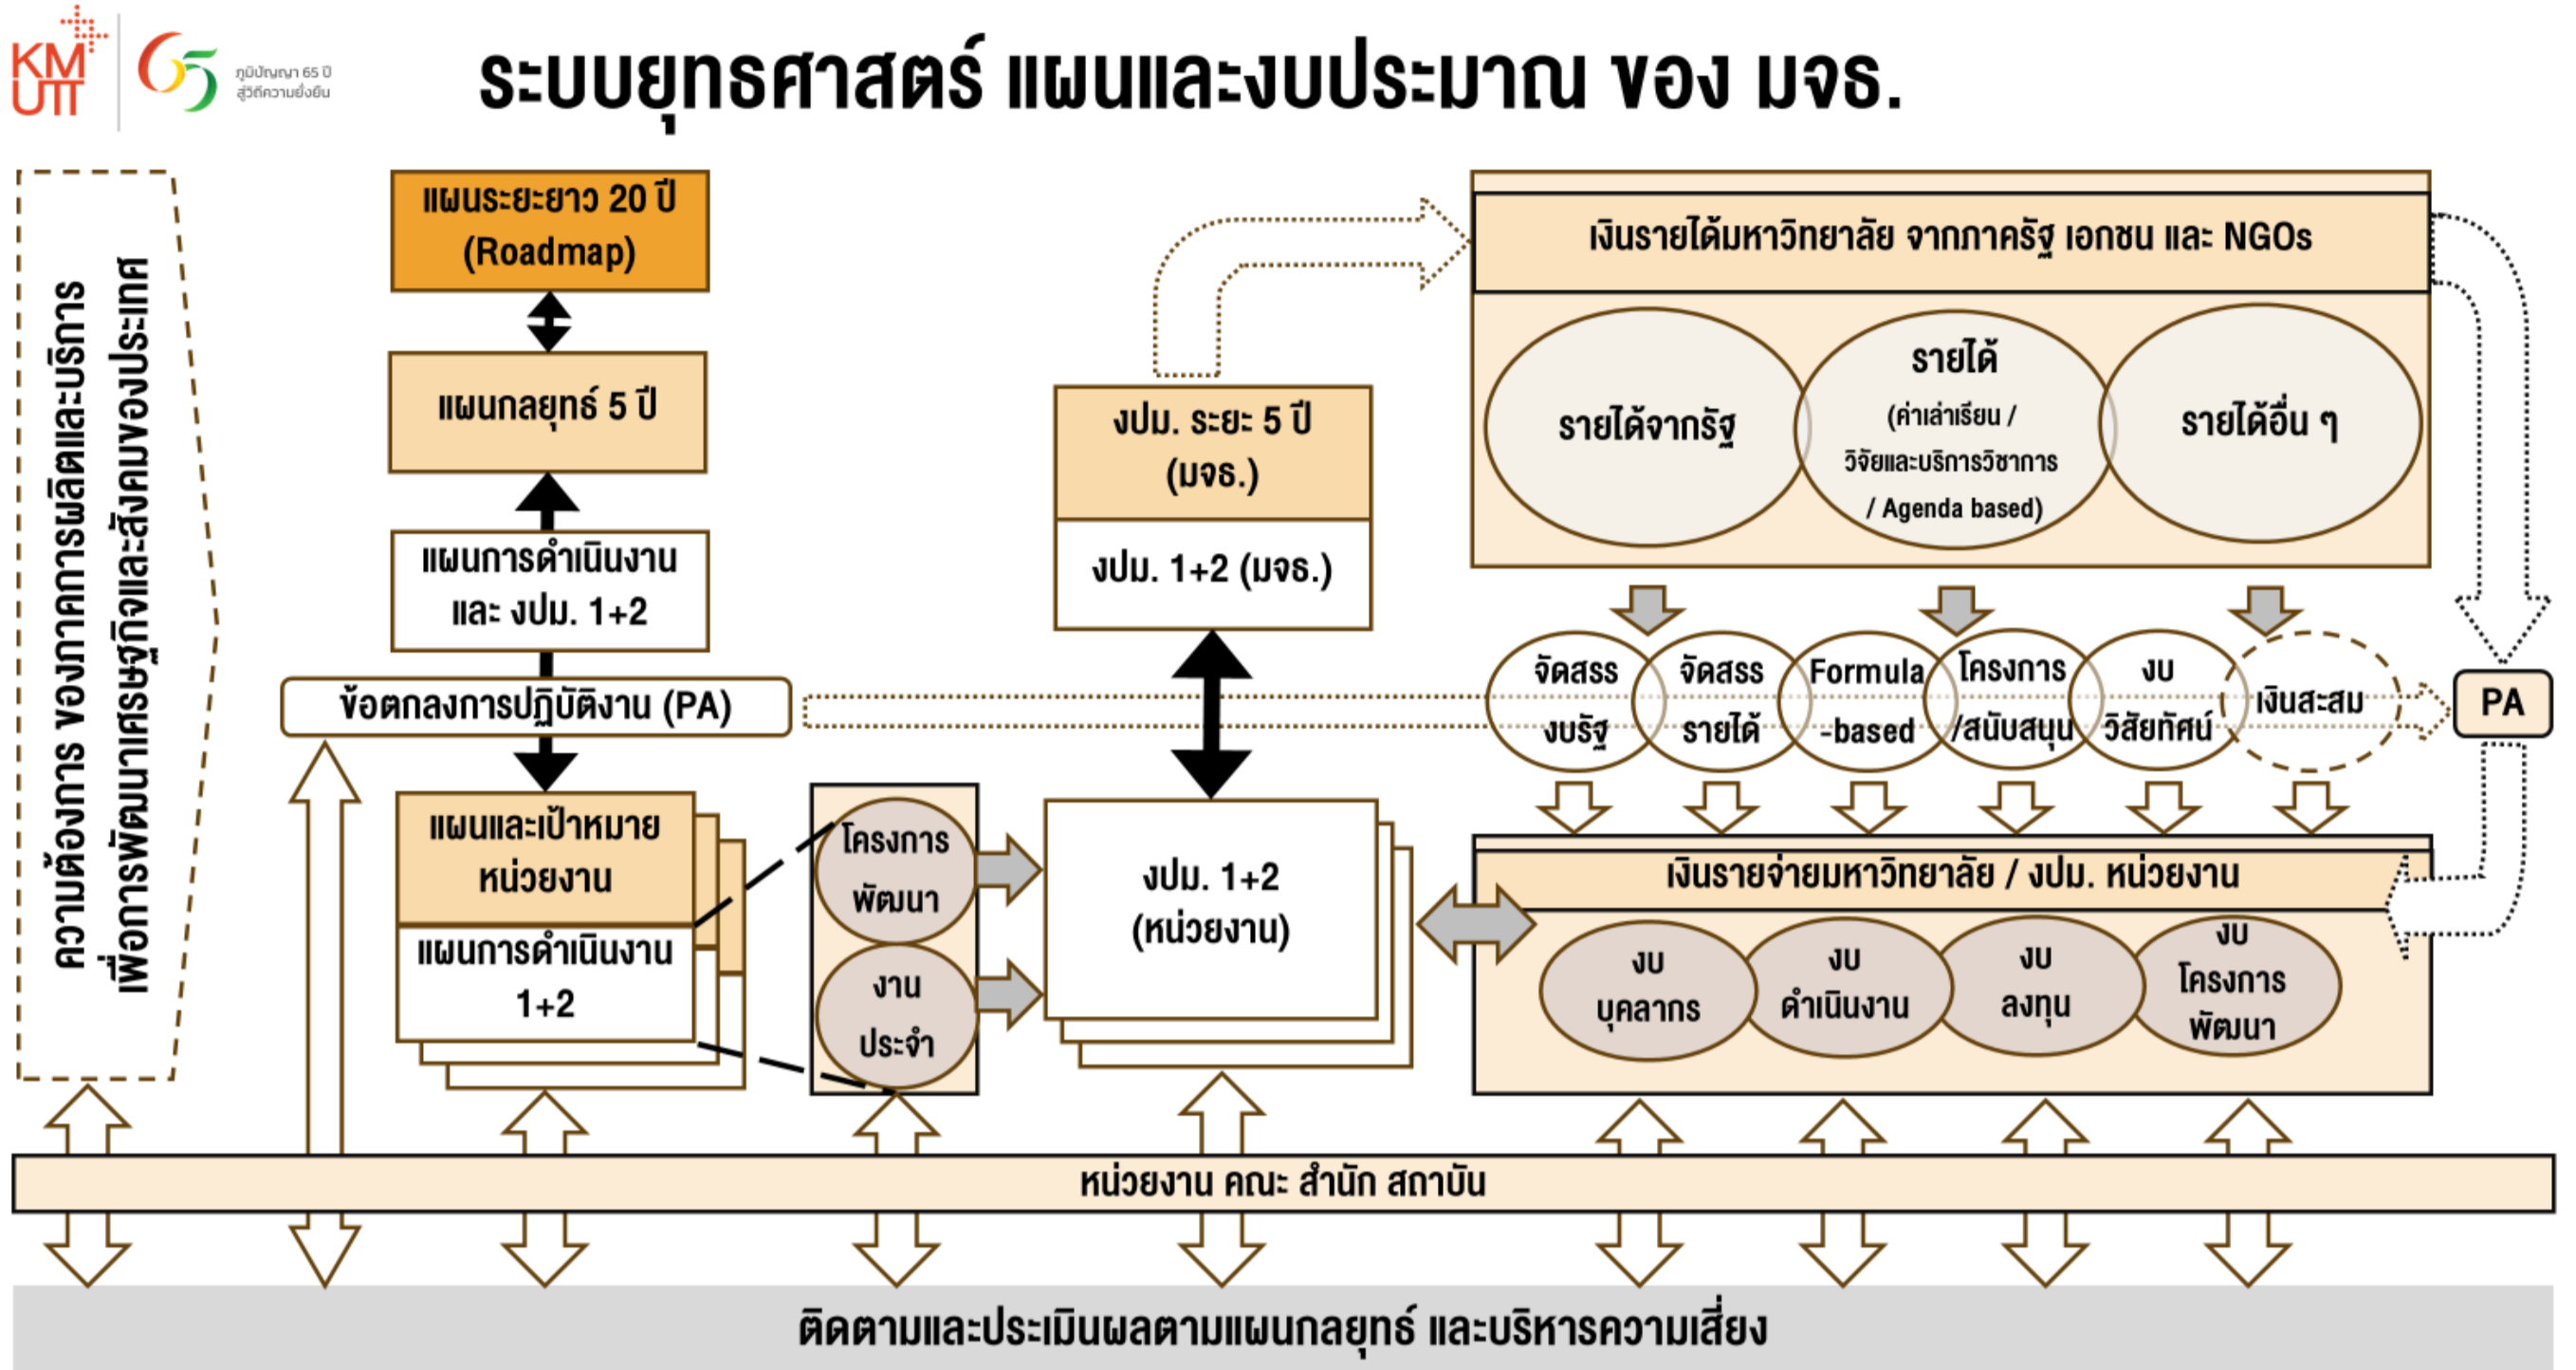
KMUTT 65 ภูมิปัญญา 65 ปี สู่วิถีความยั่งยืน

ระบบยุทธศาสตร์ แผนและงบประมาณ ของ มจธ.

ความต้องการ ของภาคการผลิตและบริการ เพื่อการพัฒนาเศรษฐกิจและสังคมของประเทศ

แผนระยะยาว 20 ปี (Roadmap)

แผนกลยุทธ์ 5 ปี

แผนการดำเนินงาน และ งปม. 1+2

ข้อตกลงการปฏิบัติงาน (PA)

แผนและเป้าหมาย หน่วยงาน

แผนการดำเนินงาน 1+2

โครงการ พัฒนา

งาน ประจำ

งปม. ระยะ 5 ปี (มจธ.)

งปม. 1+2 (มจธ.)

งปม. 1+2 (หน่วยงาน)

เงินรายได้มหาวิทยาลัย จากภาครัฐ เอกชน และ NGOs

รายได้จากรัฐ

รายได้ (ค่าเล่าเรียน / วิจัยและบริการวิชาการ / Agenda based)

รายได้อื่น ๆ

จัดสรร งบรัฐ

จัดสรร รายได้

Formula -based

โครงการ /สนับสนุน

งบ วิสัยทัศน์

เงินสะสม

PA

เงินรายจ่ายมหาวิทยาลัย / งปม. หน่วยงาน

งบ บุคลากร

งบ ดำเนินงาน

งบ ลงทุน

งบ โครงการ พัฒนา

หน่วยงาน คณะ สำนัก สถาบัน

ติดตามและประเมินผลตามแผนกลยุทธ์ และบริหารความเสี่ยง